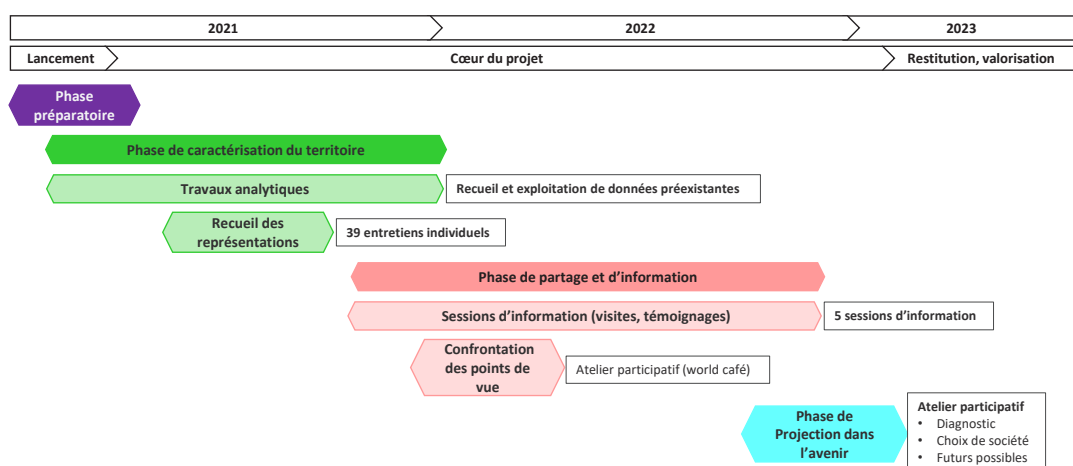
2021
2022
2023

Lancement
Cœur du projet
Restitution, valorisation

Phase préparatoire

Phase de caractérisation du territoire

Travaux analytiques
Recueil et exploitation de données préexistantes

Recueil des représentations
39 entretiens individuels

Phase de partage et d'information

Sessions d'information (visites, témoignages)
5 sessions d'information

Confrontation des points de vue
Atelier participatif (world café)

Phase de Projection dans l'avenir
Atelier participatif
• Diagnostic
• Choix de société
• Futurs possibles